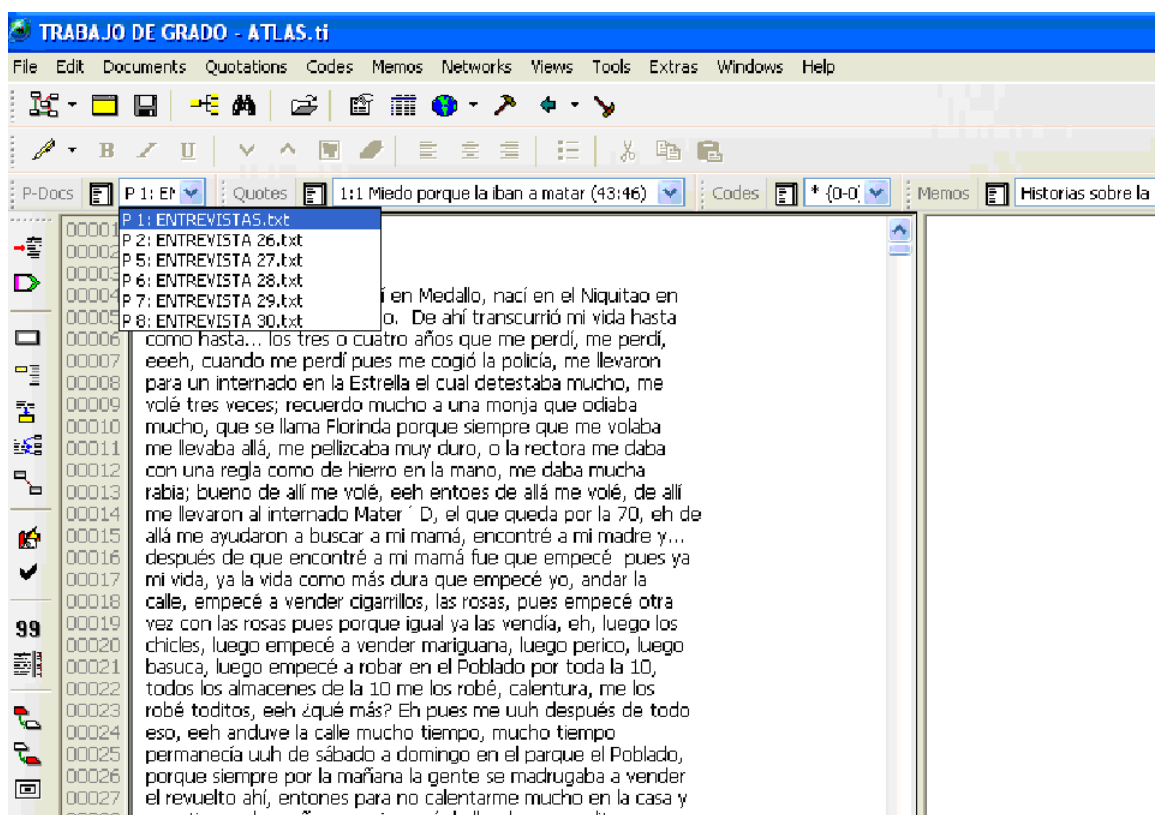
TRABAJO DE GRADO - ATLAS.ti

File Edit Documents Quotations Codes Memos Networks Views Tools Extras Windows Help

P-Docs P 1: EN Quotes 1:1 Miedo porque la iban a matar (43:46) Codes * (0-0) Memos Historias sobre la

P 1: ENTREVISTAS.txt
P 2: ENTREVISTA 26.txt
P 5: ENTREVISTA 27.txt
P 6: ENTREVISTA 28.txt
P 7: ENTREVISTA 29.txt
P 8: ENTREVISTA 30.txt

00001
00002
00003
00004 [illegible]í en Medallo, nací en el Niquitao en
00005 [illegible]o. De ahí transcurrió mi vida hasta
00006 como hasta... los tres o cuatro años que me perdí, me perdí,
00007 eeeh, cuando me perdí pues me cogió la policía, me llevaron
00008 para un internado en la Estrella el cual detestaba mucho, me
00009 volé tres veces; recuerdo mucho a una monja que odiaba
00010 mucho, que se llama Florinda porque siempre que me volaba
00011 me llevaba allá, me pellizcaba muy duro, o la rectora me daba
00012 con una regla como de hierro en la mano, me daba mucha
00013 rabia; bueno de allí me volé, eeh entoes de allá me volé, de allí
00014 me llevaron al internado Mater ´ D, el que queda por la 70, eh de
00015 allá me ayudaron a buscar a mi mamá, encontré a mi madre y...
00016 después de que encontré a mi mamá fue que empecé pues ya
00017 mi vida, ya la vida como más dura que empecé yo, andar la
00018 calle, empecé a vender cigarrillos, las rosas, pues empecé otra
00019 vez con las rosas pues porque igual ya las vendia, eh, luego los
00020 chicles, luego empecé a vender mariguana, luego perico, luego
00021 basuca, luego empecé a robar en el Poblado por toda la 10,
00022 todos los almacenes de la 10 me los robé, calentura, me los
00023 robé toditos, eeh ¿qué más? Eh pues me uuh después de todo
00024 eso, eeh anduve la calle mucho tiempo, mucho tiempo
00025 permanecía uuh de sábado a domingo en el parque el Poblado,
00026 porque siempre por la mañana la gente se madrugaba a vender
00027 el revuelto ahí, entones para no calentarme mucho en la casa y
99